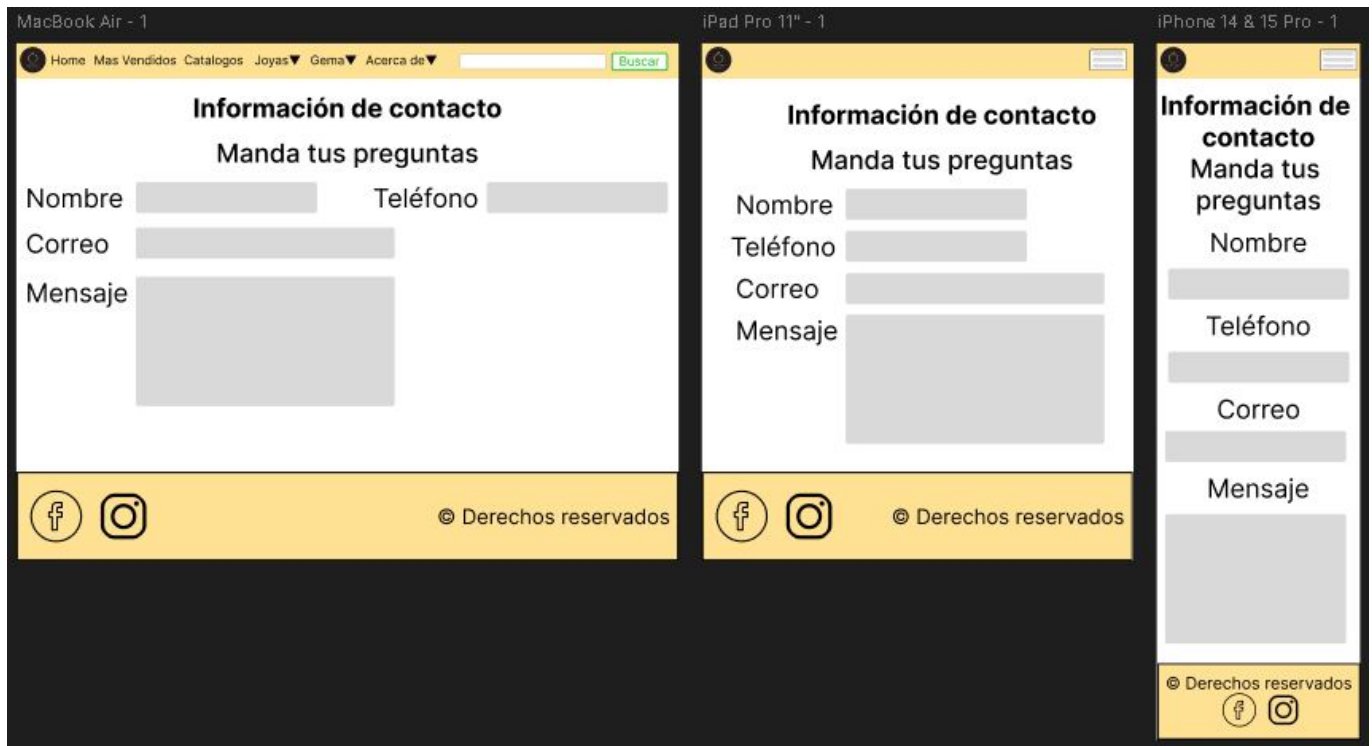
MacBook Air - 1

Home Mas Vendidos Catalogos Joyas▼ Gema▼ Acerca de▼ Buscar

Información de contacto

Manda tus preguntas

Nombre Teléfono

Correo

Mensaje

© Derechos reservados

iPad Pro 11" - 1

Información de contacto

Manda tus preguntas

Nombre

Teléfono

Correo

Mensaje

© Derechos reservados

iPhone 14 & 15 Pro - 1

Información de contacto

Manda tus preguntas

Nombre

Teléfono

Correo

Mensaje

© Derechos reservados